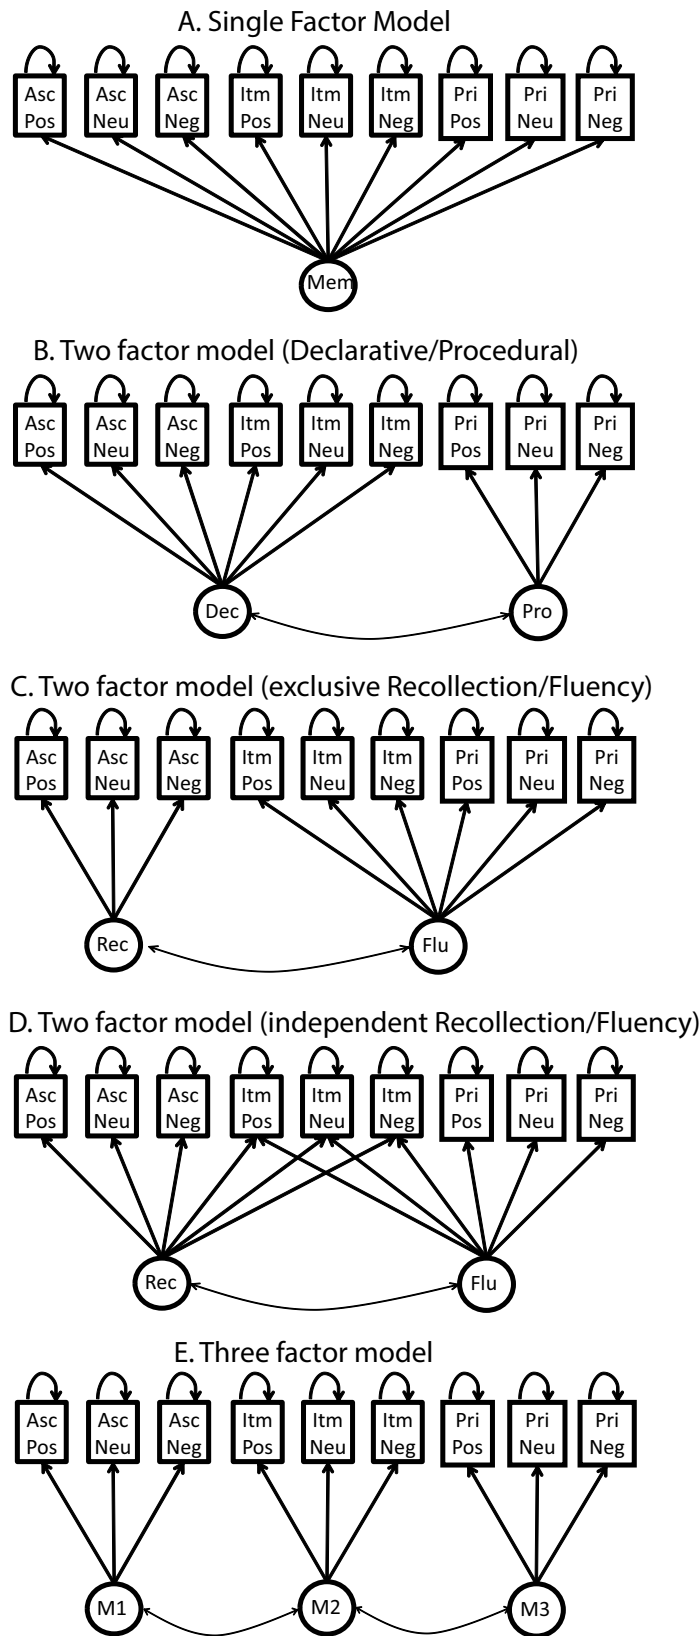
A. Single Factor Model

Asc Pos
Asc Neu
Asc Neg
Itm Pos
Itm Neu
Itm Neg
Pri Pos
Pri Neu
Pri Neg

Mem

B. Two factor model (Declarative/Procedural)

Asc Pos
Asc Neu
Asc Neg
Itm Pos
Itm Neu
Itm Neg
Pri Pos
Pri Neu
Pri Neg

Dec
Pro

C. Two factor model (exclusive Recollection/Fluency)

Asc Pos
Asc Neu
Asc Neg
Itm Pos
Itm Neu
Itm Neg
Pri Pos
Pri Neu
Pri Neg

Rec
Flu

D. Two factor model (independent Recollection/Fluency)

Asc Pos
Asc Neu
Asc Neg
Itm Pos
Itm Neu
Itm Neg
Pri Pos
Pri Neu
Pri Neg

Rec
Flu

E. Three factor model

Asc Pos
Asc Neu
Asc Neg
Itm Pos
Itm Neu
Itm Neg
Pri Pos
Pri Neu
Pri Neg

M1
M2
M3